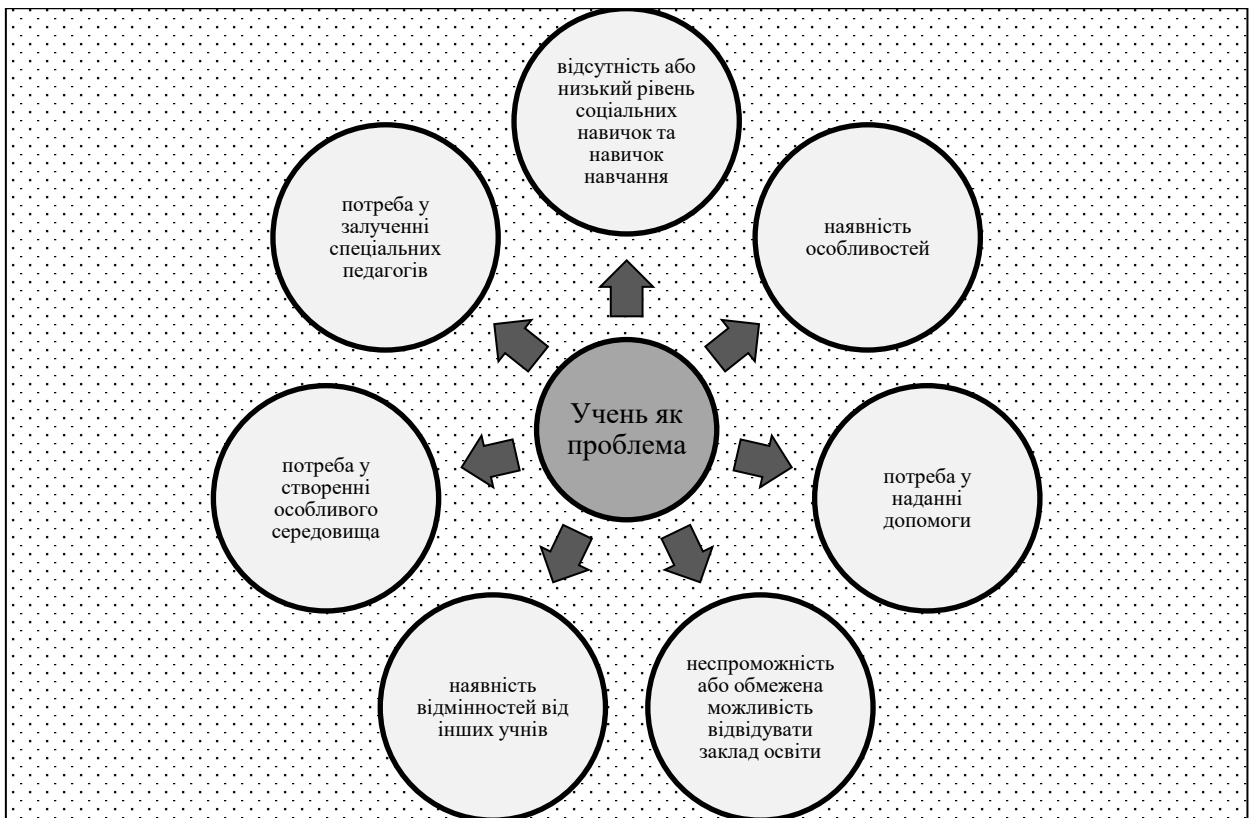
Учень як проблема

відсутність або низький рівень соціальних навичок та навичок навчання

наявність особливостей

потреба у наданні допомоги

неспроможність або обмежена можливість відвідувати заклад освіти

наявність відмінностей від інших учнів

потреба у створенні особливого середовища

потреба у залученні спеціальних педагогів